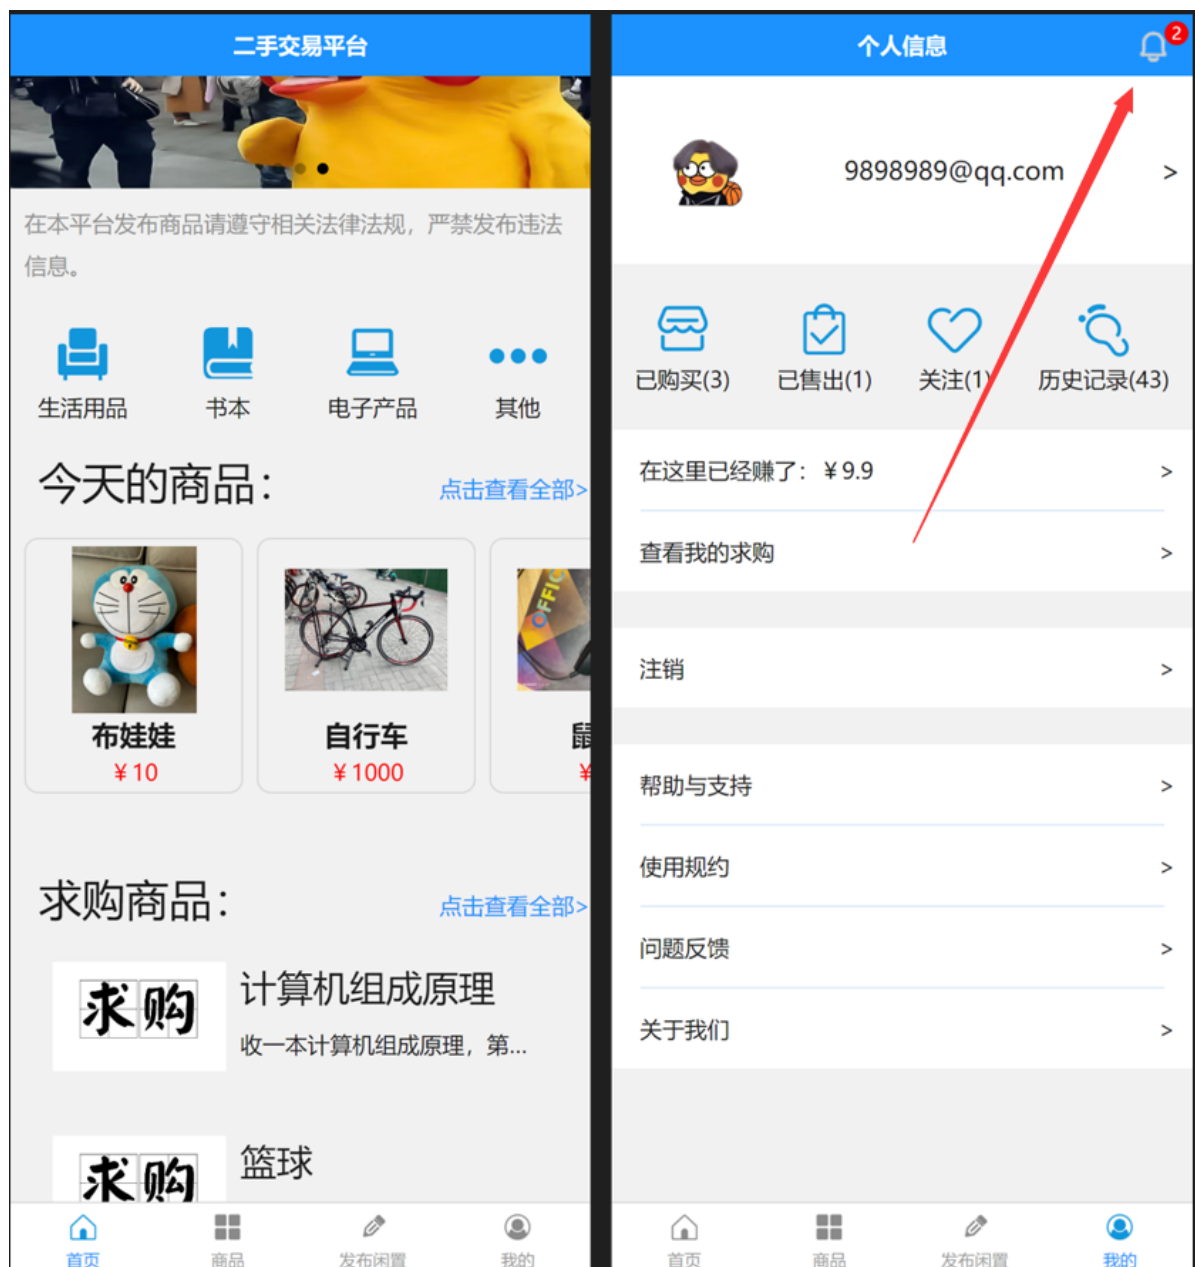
二手交易平台

在本平台发布商品请遵守相关法律法规，严禁发布违法信息。

生活用品
书本
电子产品
其他

今天的商品：
点击查看全部>

布娃娃
¥10

自行车
¥1000

鼠
¥

求购商品：
点击查看全部>

求购
计算机组成原理
收一本计算机组成原理，第...

求购
篮球

首页
商品
发布闲置
我的

个人信息
2

9898989@qq.com
>

已购买(3)
已售出(1)
关注(1)
历史记录(43)

在这里已经赚了：¥9.9 >

查看我的求购 >

注销 >

帮助与支持 >

使用规约 >

问题反馈 >

关于我们 >

首页
商品
发布闲置
我的